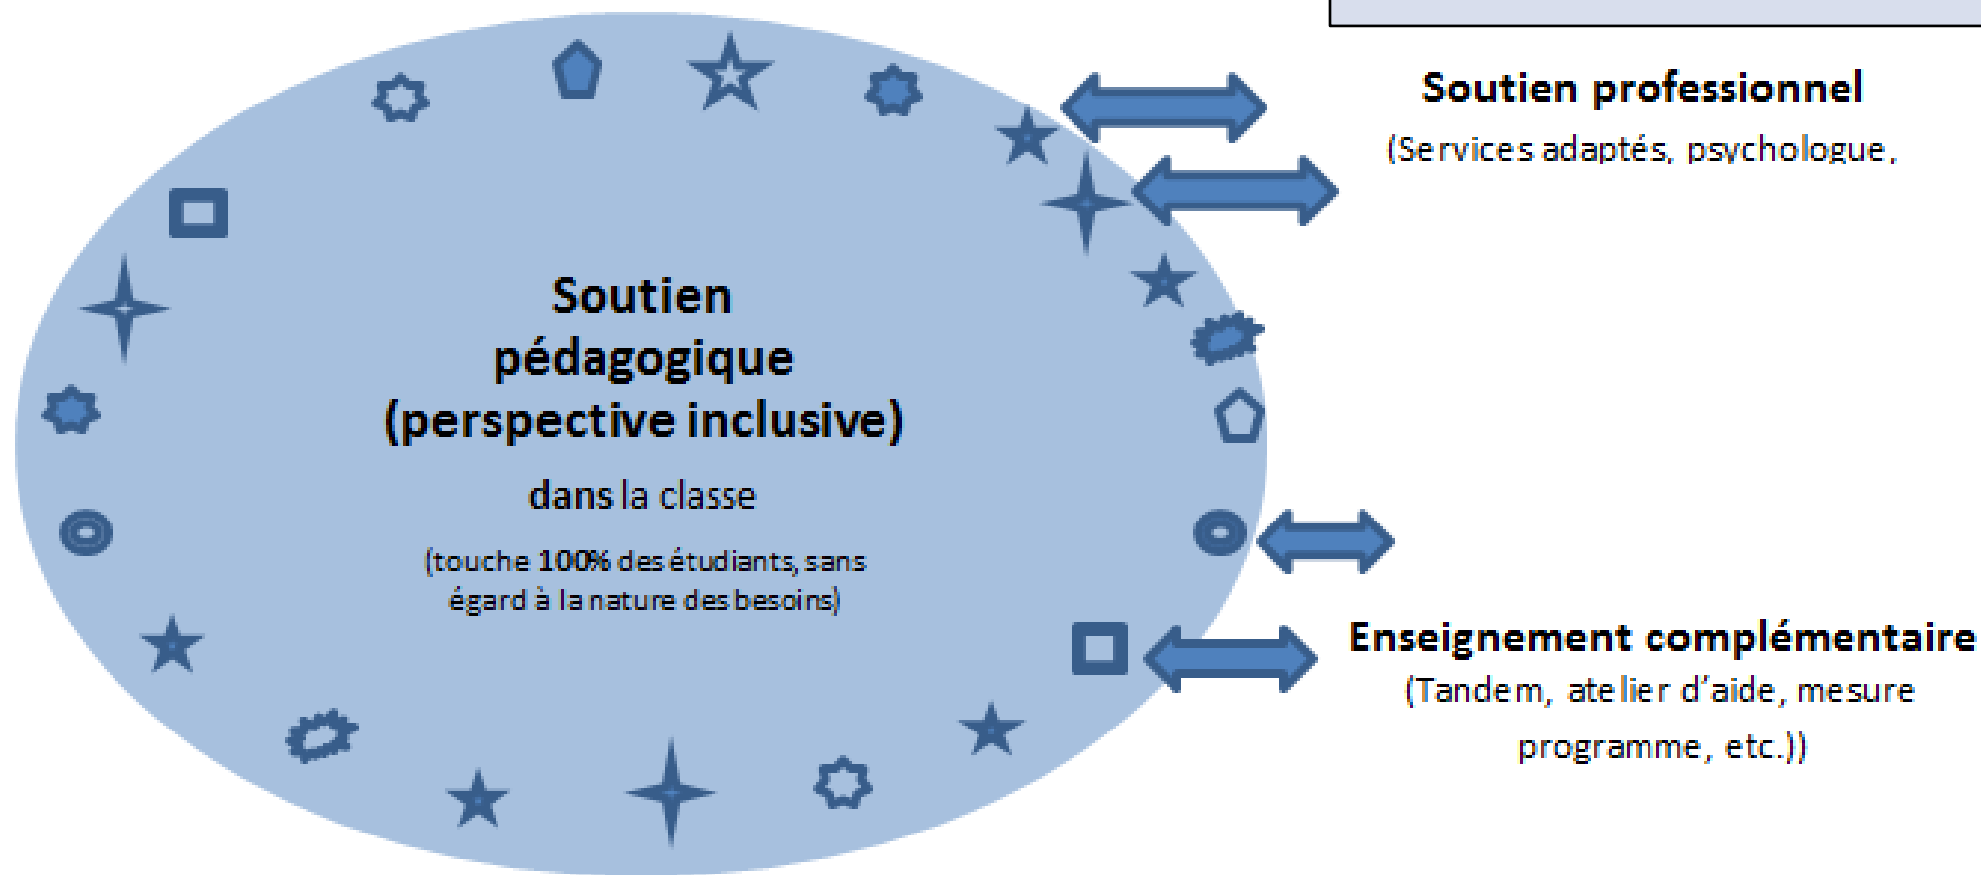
Soutien pédagogique (perspective inclusive)

dans la classe

(touche 100% des étudiants, sans égard à la nature des besoins)

Soutien professionnel

(Services adaptés, psychologue,

Enseignement complémentaire

(Tandem, atelier d'aide, mesure programme, etc.))